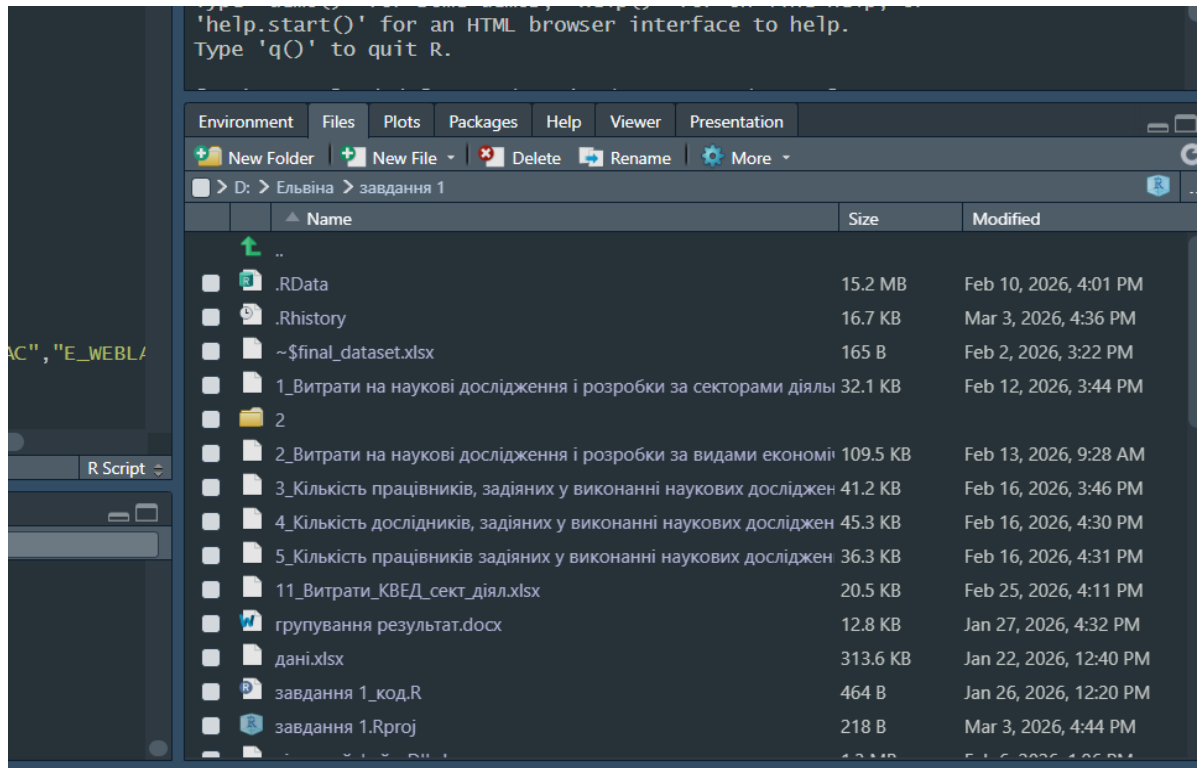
'help.start()' for an HTML browser interface to help.
Type 'q()' to quit R.

AC","E_WEBLA

R Script

Environment | Files | Plots | Packages | Help | Viewer | Presentation

New Folder | New File | Delete | Rename | More

D: > Ельвіна > завдання 1

| Name | Size | Modified |
|---|---|---|
| .. | | |
| .RData | 15.2 MB | Feb 10, 2026, 4:01 PM |
| .Rhistory | 16.7 KB | Mar 3, 2026, 4:36 PM |
| ~$final_dataset.xlsx | 165 B | Feb 2, 2026, 3:22 PM |
| 1_Витрати на наукові дослідження і розробки за секторами діялі | 32.1 KB | Feb 12, 2026, 3:44 PM |
| 2 | | |
| 2_Витрати на наукові дослідження і розробки за видами економі | 109.5 KB | Feb 13, 2026, 9:28 AM |
| 3_Кількість працівників, задіяних у виконанні наукових досліджен | 41.2 KB | Feb 16, 2026, 3:46 PM |
| 4_Кількість дослідників, задіяних у виконанні наукових досліджен | 45.3 KB | Feb 16, 2026, 4:30 PM |
| 5_Кількість працівників задіяних у виконанні наукових досліджен | 36.3 KB | Feb 16, 2026, 4:31 PM |
| 11_Витрати_КВЕД_сект_діял.xlsx | 20.5 KB | Feb 25, 2026, 4:11 PM |
| групування результат.docx | 12.8 KB | Jan 27, 2026, 4:32 PM |
| дані.xlsx | 313.6 KB | Jan 22, 2026, 12:40 PM |
| завдання 1_код.R | 464 B | Jan 26, 2026, 12:20 PM |
| завдання 1.Rproj | 218 B | Mar 3, 2026, 4:44 PM |
| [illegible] | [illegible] | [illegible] |